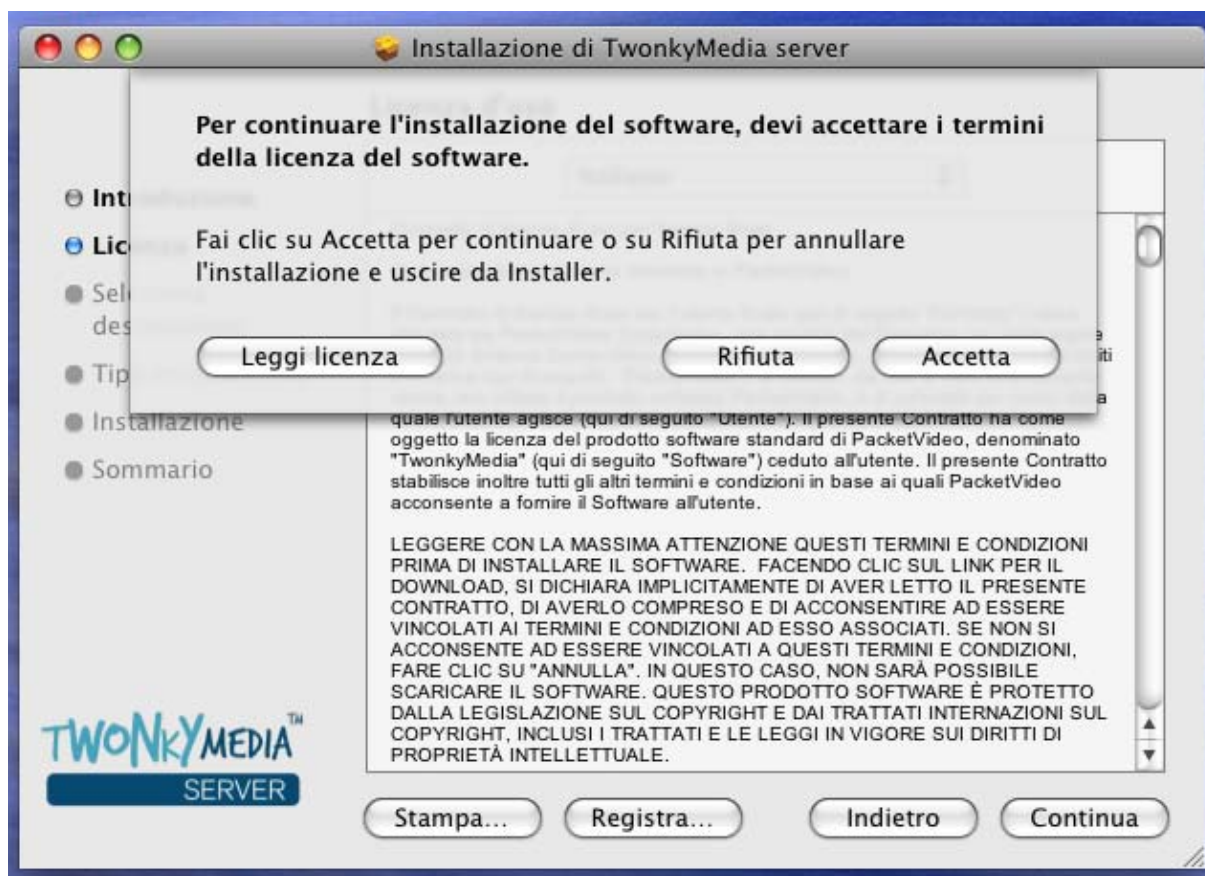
Installazione di TwonkyMedia server

Per continuare l'installazione del software, devi accettare i termini della licenza del software.

Fai clic su Accetta per continuare o su Rifiuta per annullare l'installazione e uscire da Installer.

Leggi licenza

Rifiuta

Accetta

Int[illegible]

Lic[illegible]

Sel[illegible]
des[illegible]

Tip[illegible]

Installazione

Sommario

quale l'utente agisce (qui di seguito "Utente"). Il presente Contratto ha come oggetto la licenza del prodotto software standard di PacketVideo, denominato "TwonkyMedia" (qui di seguito "Software") ceduto all'utente. Il presente Contratto stabilisce inoltre tutti gli altri termini e condizioni in base ai quali PacketVideo acconsente a fornire il Software all'utente.

LEGGERE CON LA MASSIMA ATTENZIONE QUESTI TERMINI E CONDIZIONI PRIMA DI INSTALLARE IL SOFTWARE. FACENDO CLIC SUL LINK PER IL DOWNLOAD, SI DICHIARA IMPLICITAMENTE DI AVER LETTO IL PRESENTE CONTRATTO, DI AVERLO COMPRESO E DI ACCONSENTIRE AD ESSERE VINCOLATI AI TERMINI E CONDIZIONI AD ESSO ASSOCIATI. SE NON SI ACCONSENTE AD ESSERE VINCOLATI A QUESTI TERMINI E CONDIZIONI, FARE CLIC SU "ANNULLA". IN QUESTO CASO, NON SARÀ POSSIBILE SCARICARE IL SOFTWARE. QUESTO PRODOTTO SOFTWARE È PROTETTO DALLA LEGISLAZIONE SUL COPYRIGHT E DAI TRATTATI INTERNAZIONI SUL COPYRIGHT, INCLUSI I TRATTATI E LE LEGGI IN VIGORE SUI DIRITTI DI PROPRIETÀ INTELLETTUALE.

TWONKYMEDIA™
SERVER

Stampa...

Registra...

Indietro

Continua